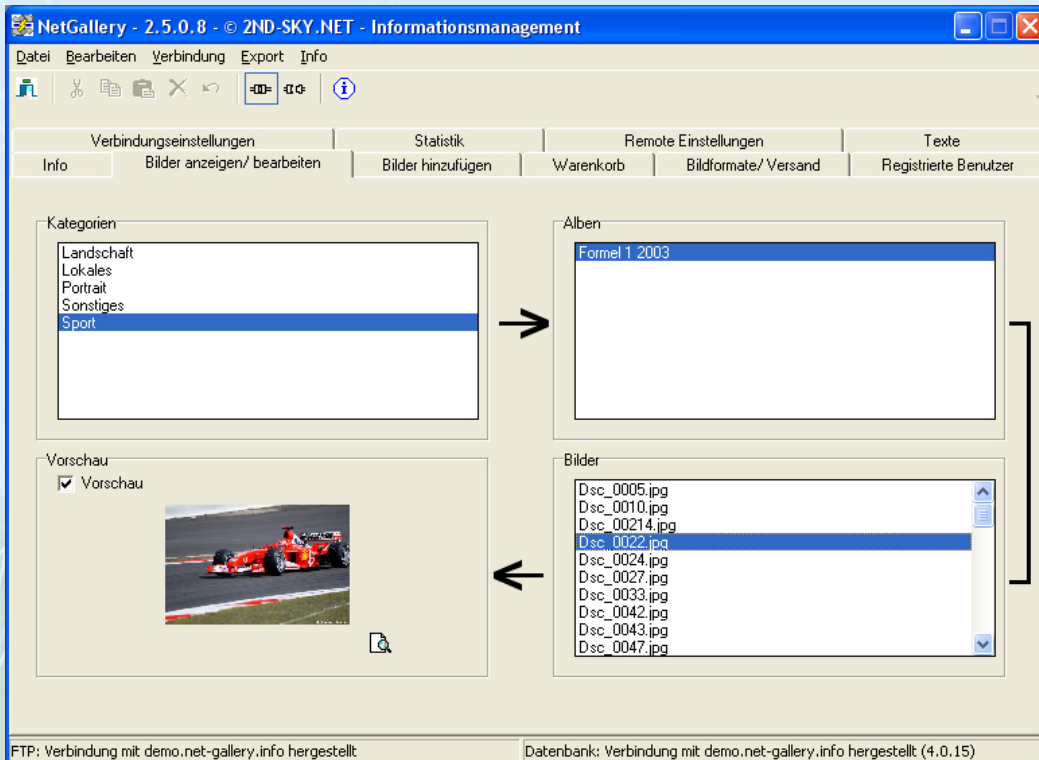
NetGallery - 2.5.0.8 - © 2ND-SKY.NET - Informationsmanagement

Datei Bearbeiten Verbindung Export Info

Verbindungseinstellungen | Statistik | Remote Einstellungen | Texte
Info | Bilder anzeigen/ bearbeiten | Bilder hinzufügen | Warenkorb | Bildformate/ Versand | Registrierte Benutzer

Kategorien
Landschaft
Lokales
Portrait
Sonstiges
Sport

Alben
Formel 1 2003

Vorschau
Vorschau

Bilder
Dsc_0005.jpg
Dsc_0010.jpg
Dsc_00214.jpg
Dsc_0022.jpg
Dsc_0024.jpg
Dsc_0027.jpg
Dsc_0033.jpg
Dsc_0042.jpg
Dsc_0043.jpg
Dsc_0047.jpg

FTP: Verbindung mit demo.net-gallery.info hergestellt
Datenbank: Verbindung mit demo.net-gallery.info hergestellt (4.0.15)